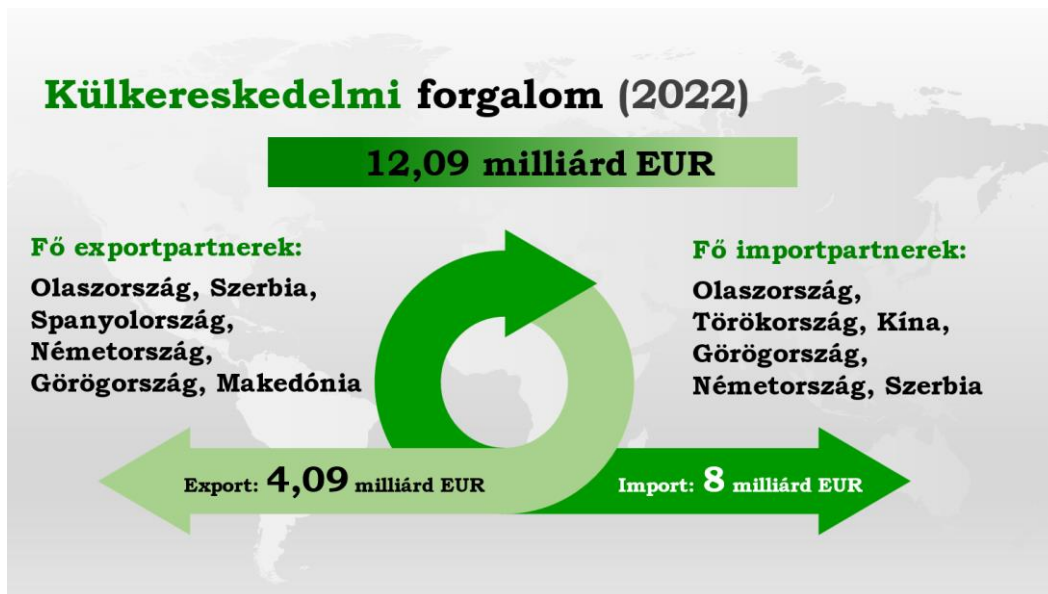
Külkereskedelmi forgalom (2022)

12,09 milliárd EUR

Fő exportpartnerek:

Olaszország, Szerbia, Spanyolország, Németország, Görögország, Makedónia

Fő importpartnerek:

Olaszország, Törökország, Kína, Görögország, Németország, Szerbia

Export: 4,09 milliárd EUR

Import: 8 milliárd EUR